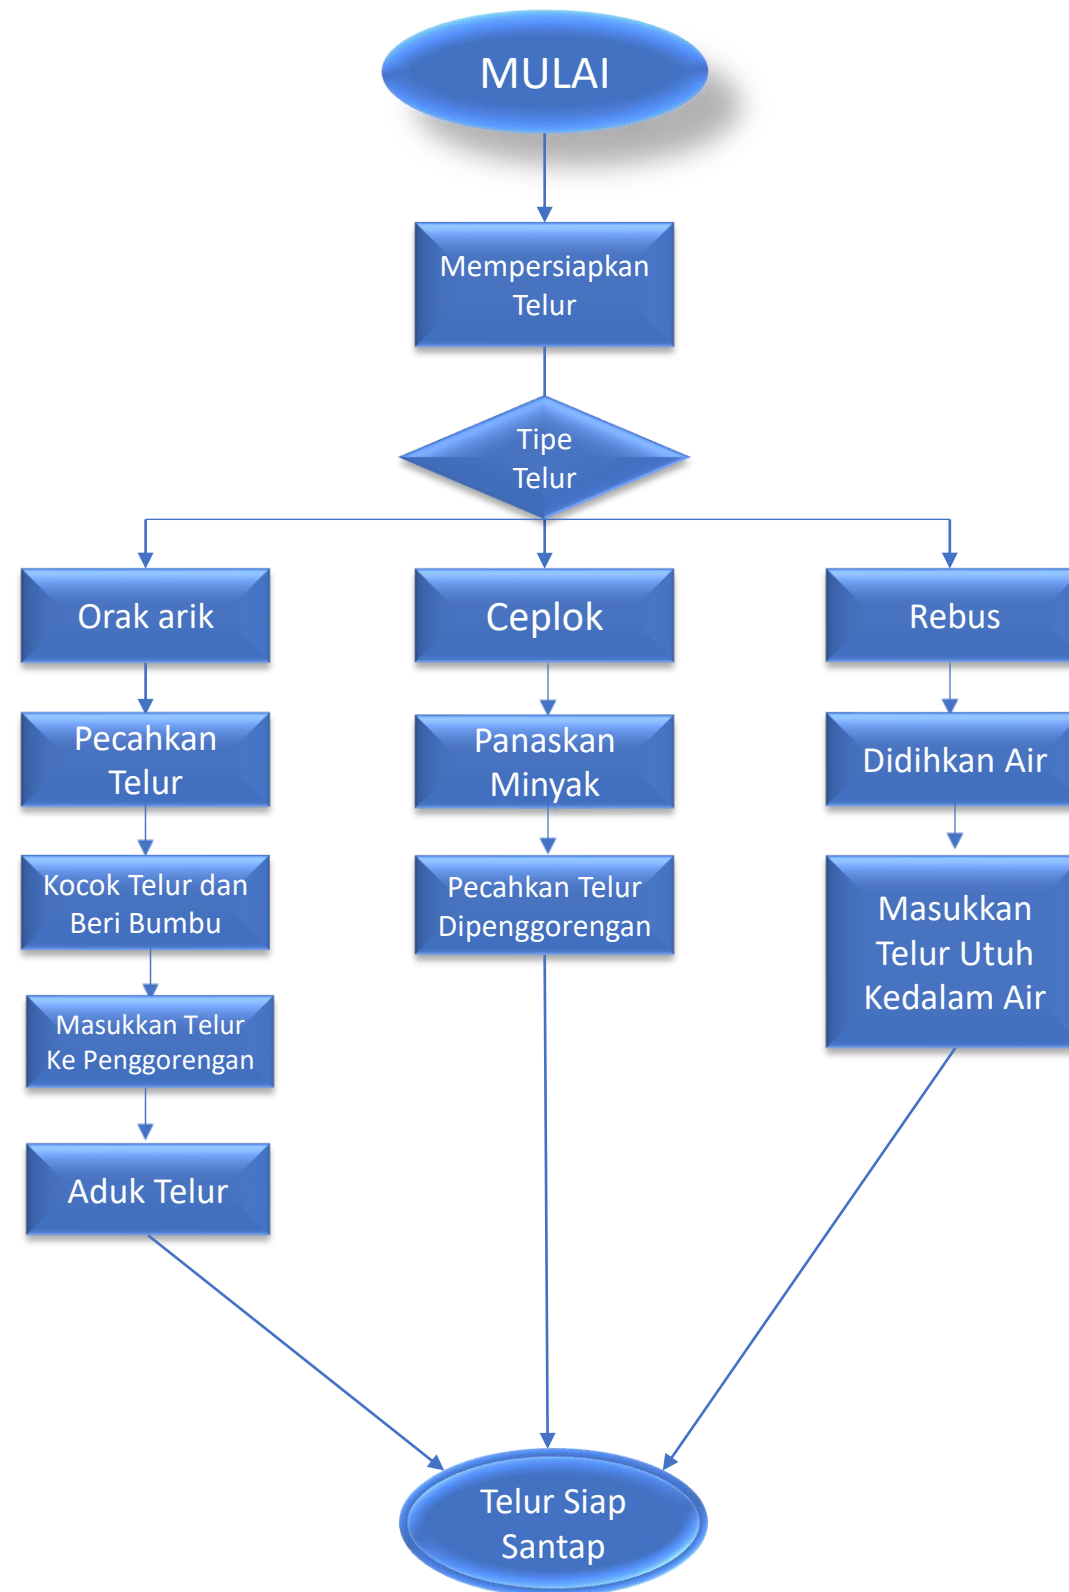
MULAI

Mempersiapkan Telur

Tipe Telur

Orak arik

Pecahkan Telur

Kocok Telur dan Beri Bumbu

Masukkan Telur Ke Penggorengan

Aduk Telur

Ceplok

Panaskan Minyak

Pecahkan Telur Dipenggorengan

Rebus

Didihkan Air

Masukkan Telur Utuh Kedalam Air

Telur Siap Santap